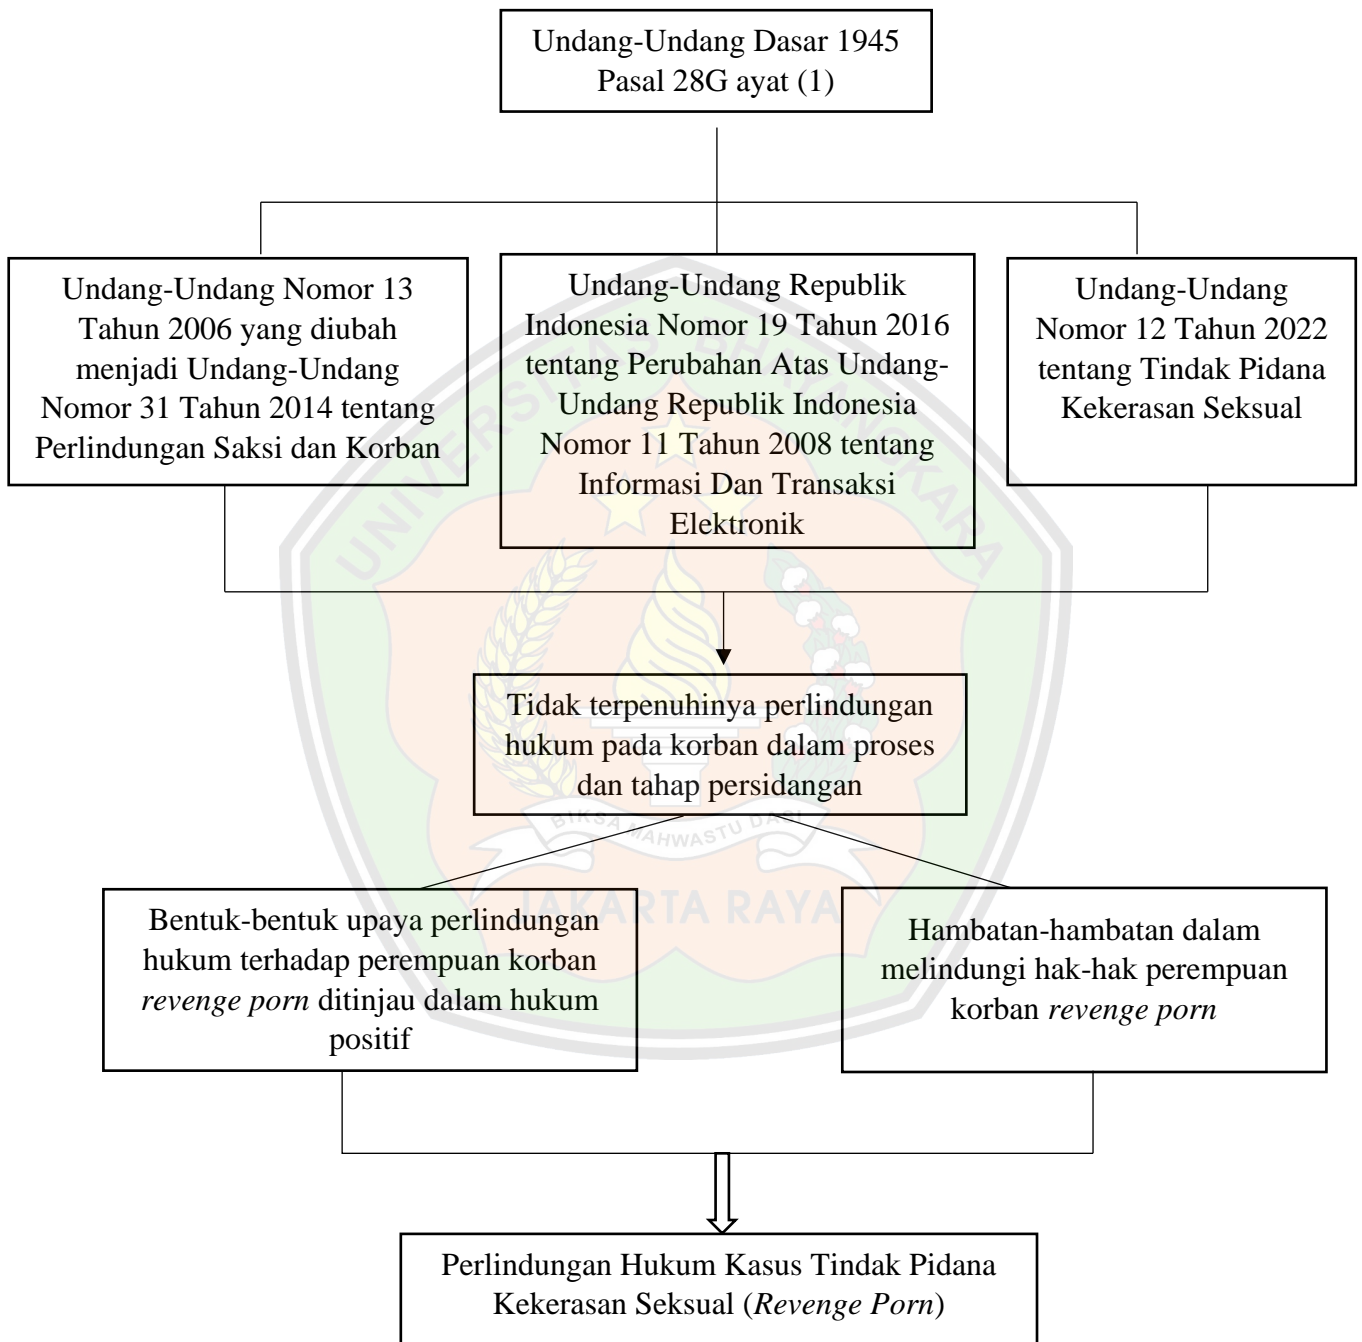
Undang-Undang Dasar 1945
Pasal 28G ayat (1)

Undang-Undang Nomor 13 Tahun 2006 yang diubah menjadi Undang-Undang Nomor 31 Tahun 2014 tentang Perlindungan Saksi dan Korban

Undang-Undang Republik Indonesia Nomor 19 Tahun 2016 tentang Perubahan Atas Undang-Undang Republik Indonesia Nomor 11 Tahun 2008 tentang Informasi Dan Transaksi Elektronik

Undang-Undang Nomor 12 Tahun 2022 tentang Tindak Pidana Kekerasan Seksual

Tidak terpenuhinya perlindungan hukum pada korban dalam proses dan tahap persidangan

Bentuk-bentuk upaya perlindungan hukum terhadap perempuan korban *revenge porn* ditinjau dalam hukum positif

Hambatan-hambatan dalam melindungi hak-hak perempuan korban *revenge porn*

Perlindungan Hukum Kasus Tindak Pidana Kekerasan Seksual (*Revenge Porn*)

UNIVERSITAS BHAYANGKARA
BIKSA MAHWASTU DA
JAKARTA RAYA